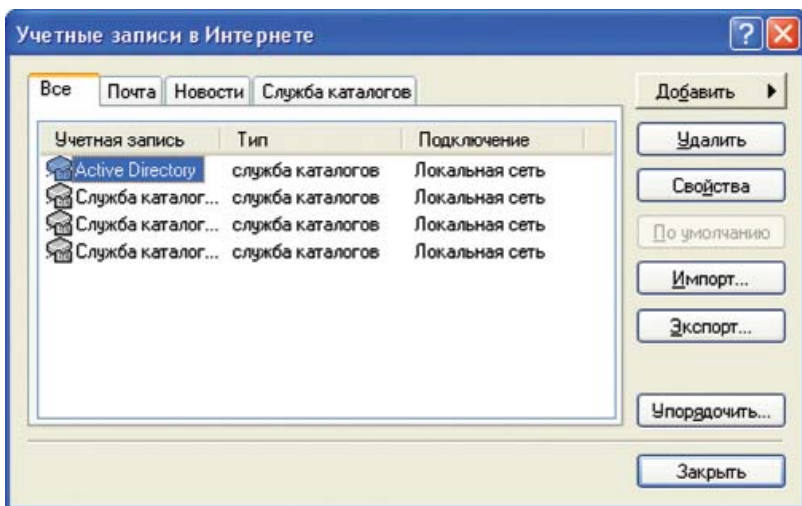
Учетные записи в Интернете

Все | Почта | Новости | Служба каталогов

| Учетная запись | Тип | Подключение |
|---|---|---|
| Active Directory | служба каталогов | Локальная сеть |
| Служба каталог... | служба каталогов | Локальная сеть |
| Служба каталог... | служба каталогов | Локальная сеть |
| Служба каталог... | служба каталогов | Локальная сеть |

Добавить
Удалить
Свойства
По умолчанию
Импорт...
Экспорт...
Упорядочить...
Закрыть